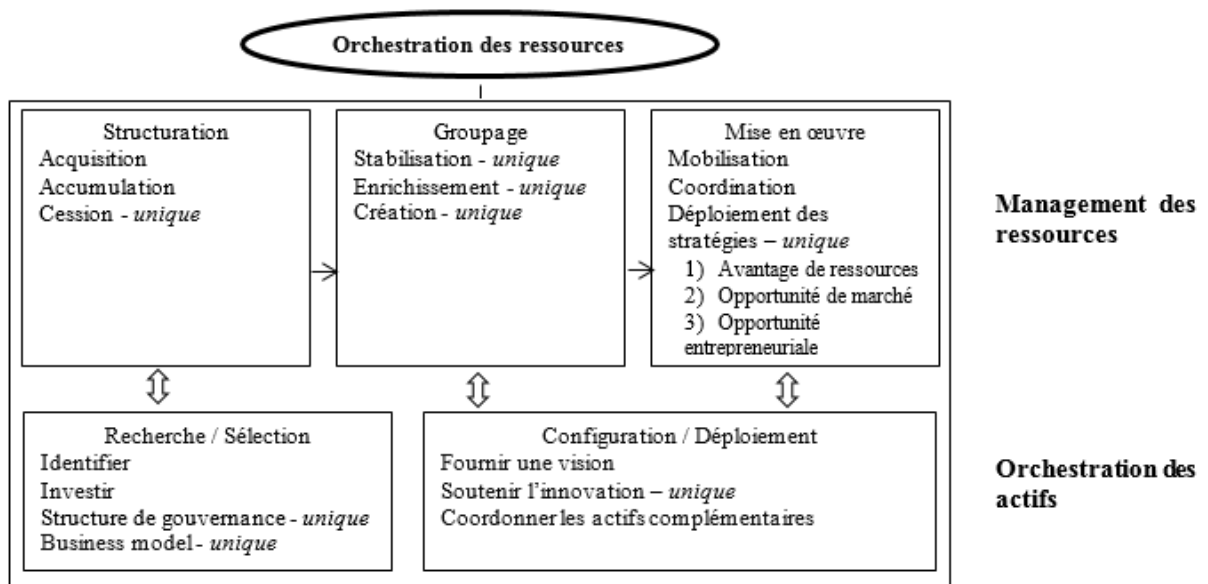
Orchestration des ressources

Structuration
Acquisition
Accumulation
Cession - *unique*

Groupage
Stabilisation - *unique*
Enrichissement - *unique*
Création - *unique*

Mise en œuvre
Mobilisation
Coordination
Déploiement des stratégies – *unique*
1) Avantage de ressources
2) Opportunité de marché
3) Opportunité entrepreneuriale

Management des ressources

Recherche / Sélection
Identifier
Investir
Structure de gouvernance - *unique*
Business model - *unique*

Configuration / Déploiement
Fournir une vision
Soutenir l'innovation – *unique*
Coordonner les actifs complémentaires

Orchestration des actifs